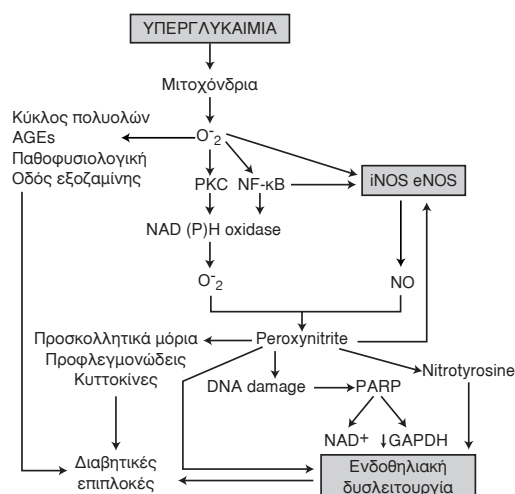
ΥΠΕΡΓΛΥΚΑΙΜΙΑ

Μιτοχόνδρια

Κύκλος πολυολών
AGEs
Παθοφυσιολογική
Οδός εξοζαμίνης

$O^-_2$

PKC

NF-κB

iNOS eNOS

NAD (P)H oxidase

$O^-_2$

NO

Προσκολλητικά μόρια
Προφλεγμονώδεις
Κυττοκίνες

Peroxynitrite

Nitrotyrosine

DNA damage

PARP

NAD+

↓GAPDH

Διαβητικές
επιπλοκές

Ενδοθηλιακή
δυσλειτουργία